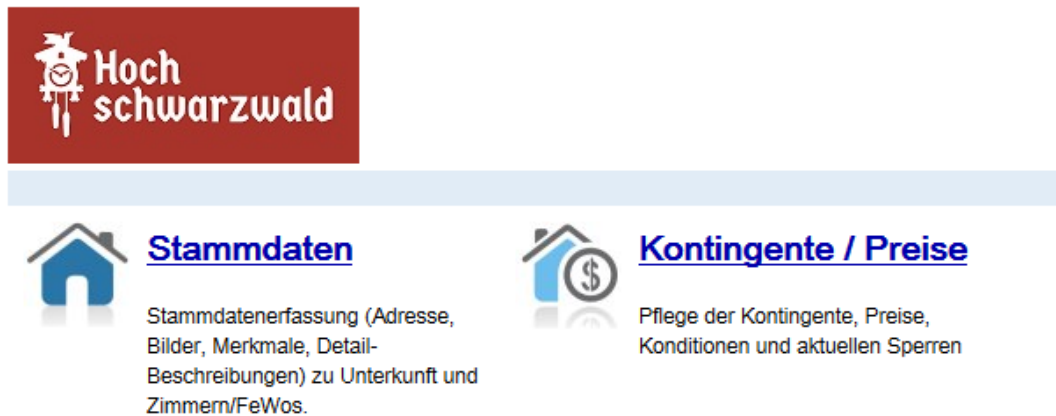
Hoch schwarzwald

Stammdaten

Stammdatenerfassung (Adresse, Bilder, Merkmale, Detail-Beschreibungen) zu Unterkunft und Zimmern/FeWos.

Kontingente / Preise

Pflege der Kontingente, Preise, Konditionen und aktuellen Sperren